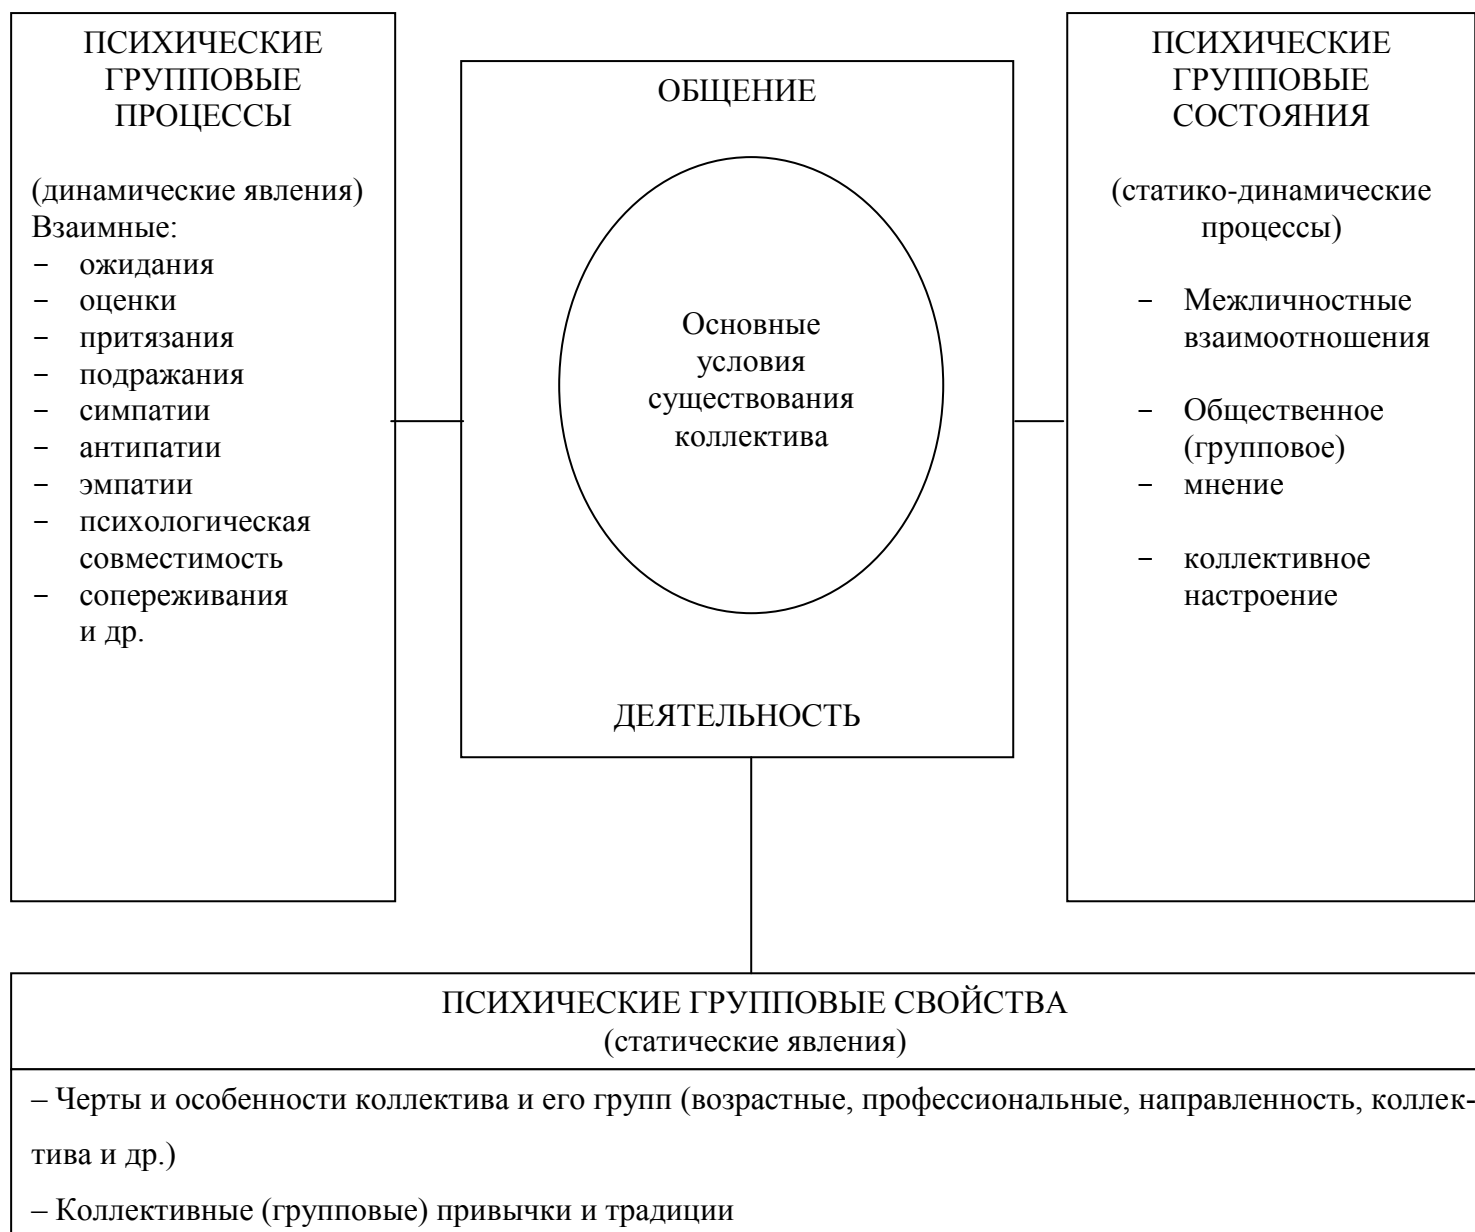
ПСИХИЧЕСКИЕ ГРУППОВЫЕ ПРОЦЕССЫ

(динамические явления)
Взаимные:
- ожидания
- оценки
- притязания
- подражания
- симпатии
- антипатии
- эмпатии
- психологическая совместимость
- сопереживания и др.

ОБЩЕНИЕ

Основные условия существования коллектива

ДЕЯТЕЛЬНОСТЬ

ПСИХИЧЕСКИЕ ГРУППОВЫЕ СОСТОЯНИЯ

(статико-динамические процессы)

- Межличностные взаимоотношения
- Общественное (групповое)
- мнение
- коллективное настроение

ПСИХИЧЕСКИЕ ГРУППОВЫЕ СВОЙСТВА
(статические явления)

– Черты и особенности коллектива и его групп (возрастные, профессиональные, направленность, коллектива и др.)

– Коллективные (групповые) привычки и традиции